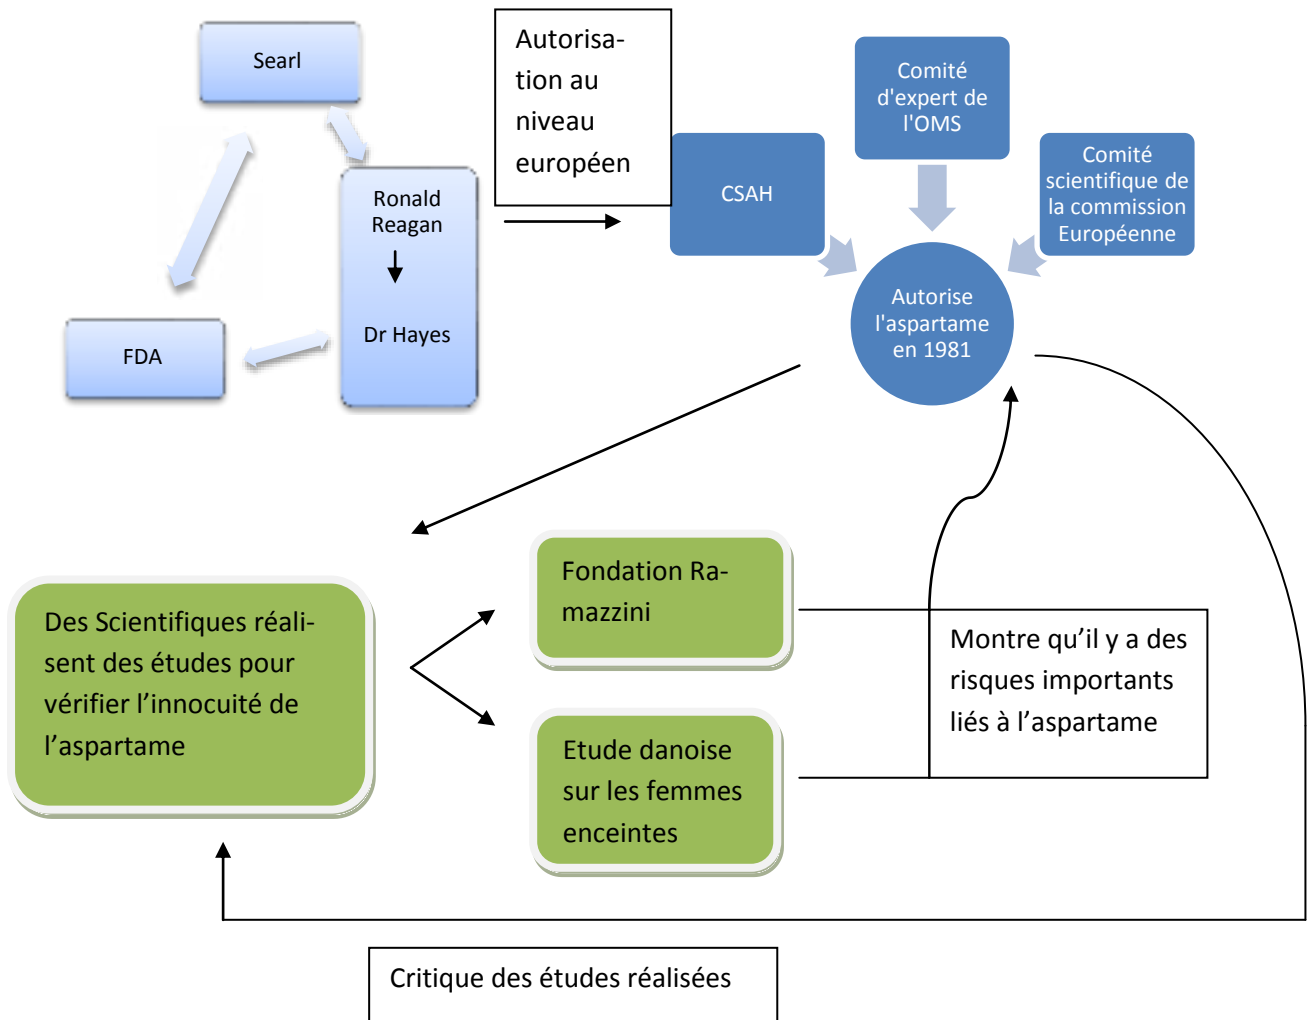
Searl

Ronald Reagan

Dr Hayes

FDA

Autorisation au niveau européen

CSAH

Comité d'expert de l'OMS

Comité scientifique de la commission Européenne

Autorise l'aspartame en 1981

Des Scientifiques réalisent des études pour vérifier l'innocuité de l'aspartame

Fondation Ramazzini

Etude danoise sur les femmes enceintes

Montre qu'il y a des risques importants liés à l'aspartame

Critique des études réalisées